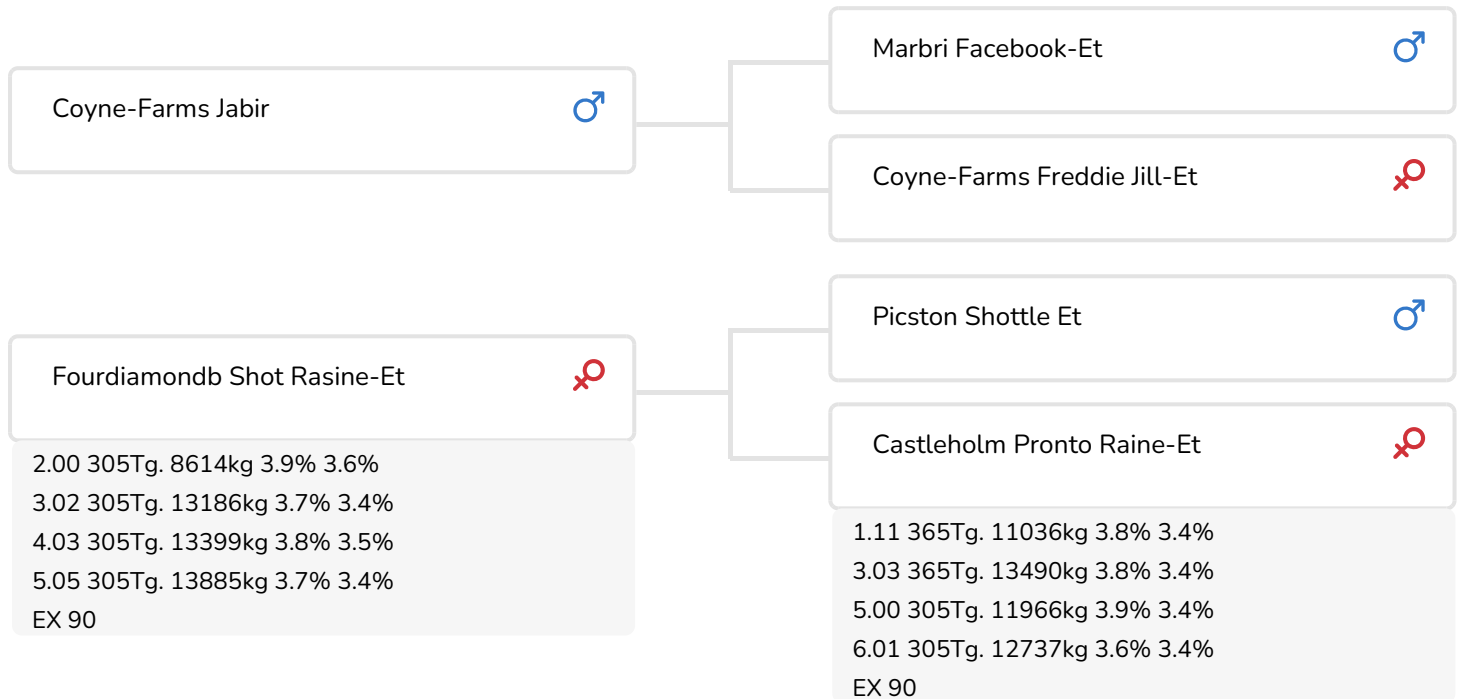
Coyne-Farms Jabir ♂

Marbri Facebook-Et ♂

Coyne-Farms Freddie Jill-Et ♀

Fourdiamondb Shot Rasine-Et ♀

2.00 305Tg. 8614kg 3.9% 3.6%
3.02 305Tg. 13186kg 3.7% 3.4%
4.03 305Tg. 13399kg 3.8% 3.5%
5.05 305Tg. 13885kg 3.7% 3.4%
EX 90

Picston Shottle Et ♂

Castleholm Pronto Raine-Et ♀

1.11 365Tg. 11036kg 3.8% 3.4%
3.03 365Tg. 13490kg 3.8% 3.4%
5.00 305Tg. 11966kg 3.9% 3.4%
6.01 305Tg. 12737kg 3.6% 3.4%
EX 90